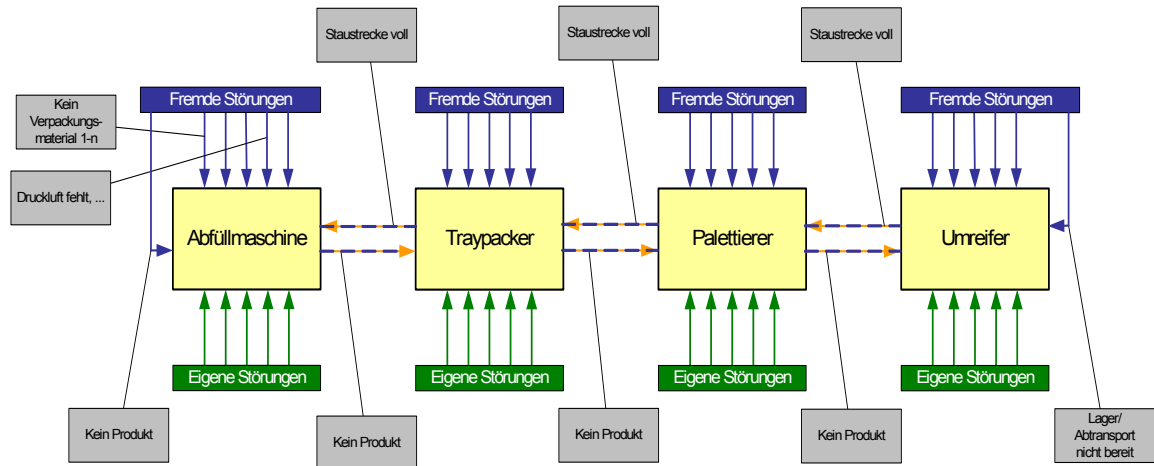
Staustrecke voll

Staustrecke voll

Staustrecke voll

Kein Verpackungsmaterial 1-n

Fremde Störungen

Fremde Störungen

Fremde Störungen

Fremde Störungen

Druckluft fehlt, ...

Abfüllmaschine

Traypacker

Palettierer

Umreifer

Eigene Störungen

Eigene Störungen

Eigene Störungen

Eigene Störungen

Kein Produkt

Kein Produkt

Kein Produkt

Kein Produkt

Lager/ Abtransport nicht bereit